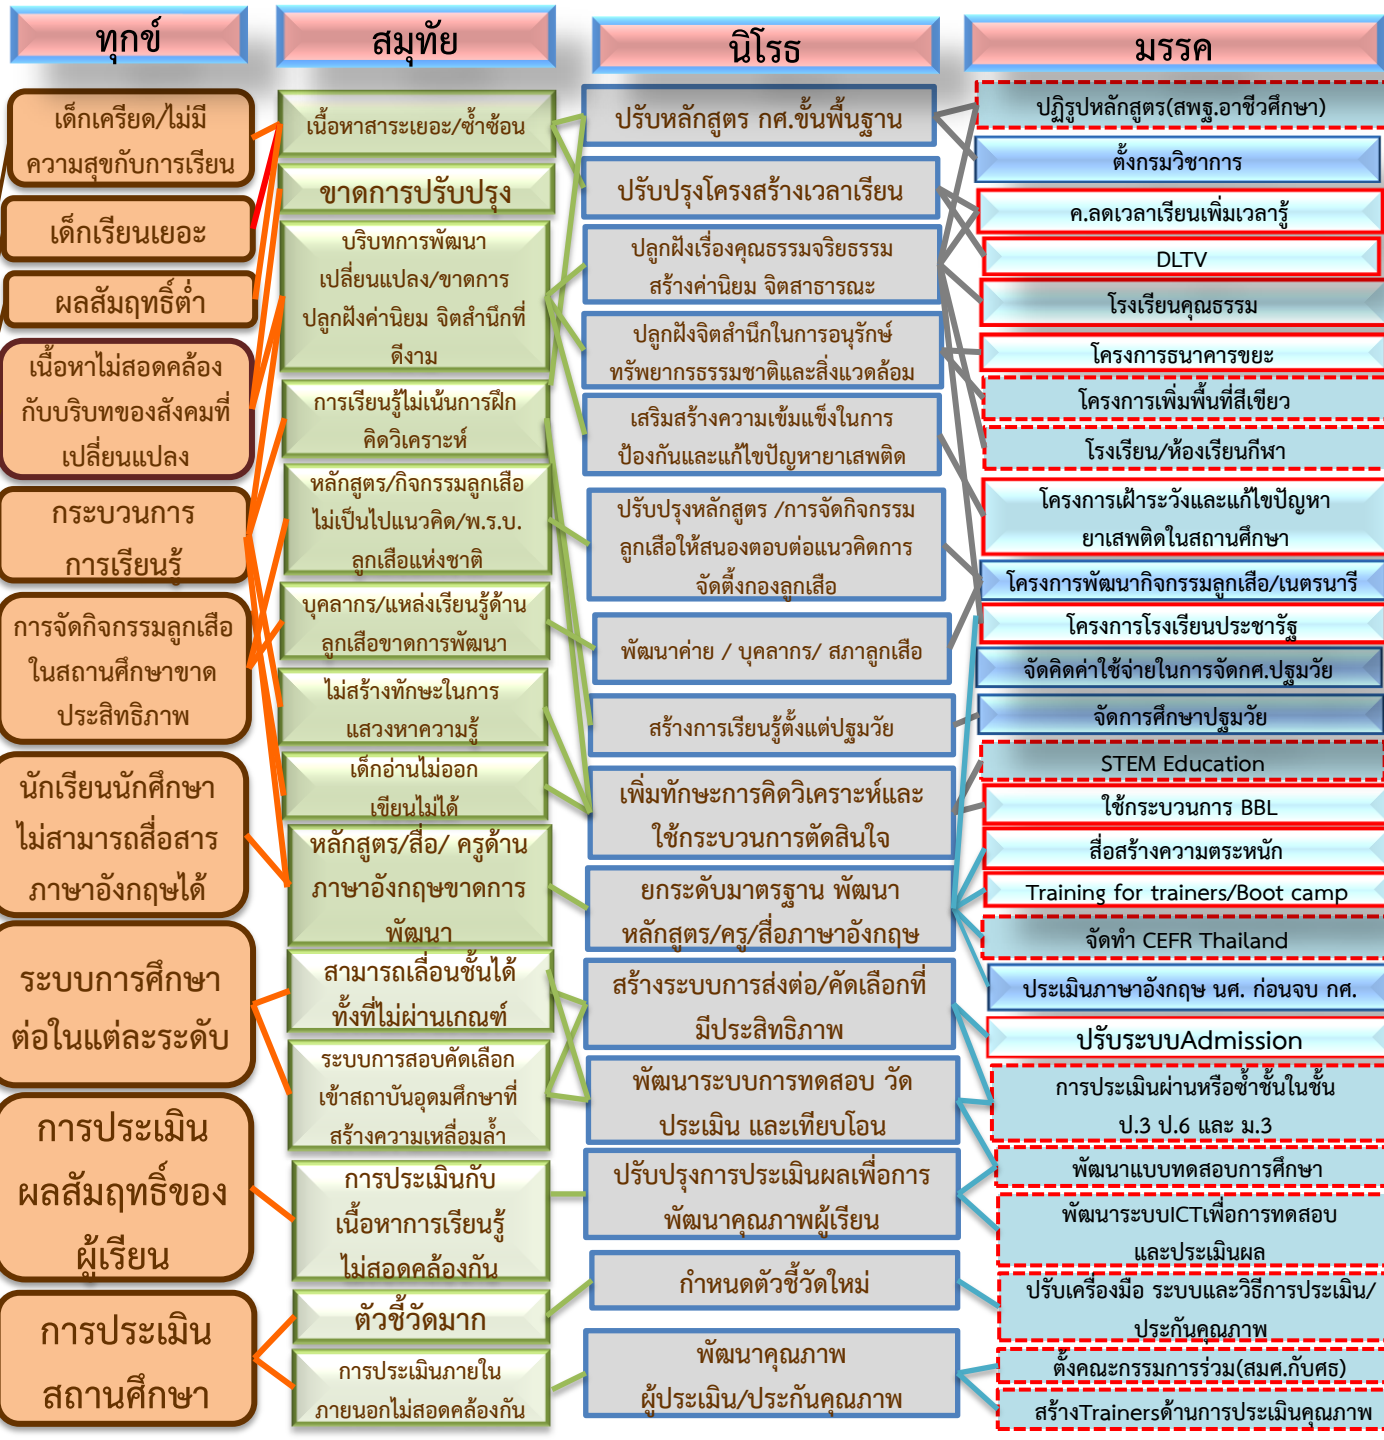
ทุกข์

เด็กเครียด/ไม่มีความสุขกับการเรียน

เด็กเรียนเยอะ

ผลสัมฤทธิ์ต่ำ

เนื้อหาไม่สอดคล้องกับบริบทของสังคมที่เปลี่ยนแปลง

กระบวนการการเรียนรู้

การจัดกิจกรรมลูกเสือในสถานศึกษาขาดประสิทธิภาพ

นักเรียนนักศึกษาไม่สามารถสื่อสารภาษาอังกฤษได้

ระบบการศึกษาต่อในแต่ละระดับ

การประเมินผลสัมฤทธิ์ของผู้เรียน

การประเมินสถานศึกษา

สมุทัย

เนื้อหาสาระเยอะ/ซ้ำซ้อน

ขาดการปรับปรุง

บริบททการพัฒนาเปลี่ยนแปลง/ขาดการปลูกฝังค่านิยม จิตสำนึกที่ดีงาม

การเรียนรู้ไม่เน้นการฝึกคิดวิเคราะห์

หลักสูตร/กิจกรรมลูกเสือไม่เป็นไปแนวคิด/พ.ร.บ.ลูกเสือแห่งชาติ

บุคลากร/แหล่งเรียนรู้ด้านลูกเสือขาดการพัฒนา

ไม่สร้างทักษะในการแสวงหาความรู้

เด็กอ่านไม่ออกเขียนไม่ได้

หลักสูตร/สื่อ/ ครูด้านภาษาอังกฤษขาดการพัฒนา

สามารถเลื่อนชั้นได้ทั้งที่ไม่ผ่านเกณฑ์

ระบบการสอบคัดเลือกเข้าสถาบันอุดมศึกษาที่สร้างความเหลื่อมล้ำ

การประเมินกับเนื้อหาการเรียนรู้ไม่สอดคล้องกัน

ตัวชี้วัดมาก

การประเมินภายในภายนอกไม่สอดคล้องกัน

นิโรธ

ปรับหลักสูตร กศ.ขั้นพื้นฐาน

ปรับปรุงโครงสร้างเวลาเรียน

ปลูกฝังเรื่องคุณธรรมจริยธรรม สร้างค่านิยม จิตสาธารณะ

ปลูกฝังจิตสำนึกในการอนุรักษ์ทรัพยากรธรรมชาติและสิ่งแวดล้อม

เสริมสร้างความเข้มแข็งในการป้องกันและแก้ไขปัญหายาเสพติด

ปรับปรุงหลักสูตร /การจัดกิจกรรมลูกเสือให้สนองตอบต่อแนวคิดการจัดตั้งกองลูกเสือ

พัฒนาค่าย / บุคลากร/ สภาลูกเสือ

สร้างการเรียนรู้ตั้งแต่ปฐมวัย

เพิ่มทักษะการคิดวิเคราะห์และใช้กระบวนการตัดสินใจ

ยกระดับมาตรฐาน พัฒนาหลักสูตร/ครู/สื่อภาษาอังกฤษ

สร้างระบบการส่งต่อ/คัดเลือกที่มีประสิทธิภาพ

พัฒนาระบบการทดสอบ วัดประเมิน และเทียบโอน

ปรับปรุงการประเมินผลเพื่อการพัฒนาคุณภาพผู้เรียน

กำหนดตัวชี้วัดใหม่

พัฒนาคุณภาพผู้ประเมิน/ประกันคุณภาพ

มรรค

ปฏิรูปหลักสูตร(สพฐ.อาชีวศึกษา)

ตั้งกรมวิชาการ

ค.ลดเวลาเรียนเพิ่มเวลารู้

DLTV

โรงเรียนคุณธรรม

โครงการธนาคารขยะ

โครงการเพิ่มพื้นที่สีเขียว

โรงเรียน/ห้องเรียนกีฬา

โครงการเฝ้าระวังและแก้ไขปัญหายาเสพติดในสถานศึกษา

โครงการพัฒนากิจกรรมลูกเสือ/เนตรนารี

โครงการโรงเรียนประชารัฐ

จัดคิดค่าใช้จ่ายในการจัดกศ.ปฐมวัย

จัดการศึกษาปฐมวัย

STEM Education

ใช้กระบวนการ BBL

สื่อสร้างความตระหนัก

Training for trainers/Boot camp

จัดทำ CEFR Thailand

ประเมินภาษาอังกฤษ นศ. ก่อนจบ กศ.

ปรับระบบAdmission

การประเมินผ่านหรือซ้ำชั้นในชั้น ป.3 ป.6 และ ม.3

พัฒนาแบบทดสอบการศึกษา

พัฒนาระบบICTเพื่อการทดสอบและประเมินผล

ปรับเครื่องมือ ระบบและวิธีการประเมิน/ประกันคุณภาพ

ตั้งคณะกรรมการร่วม(สมศ.กับศธ)

สร้างTrainersด้านการประเมินคุณภาพ